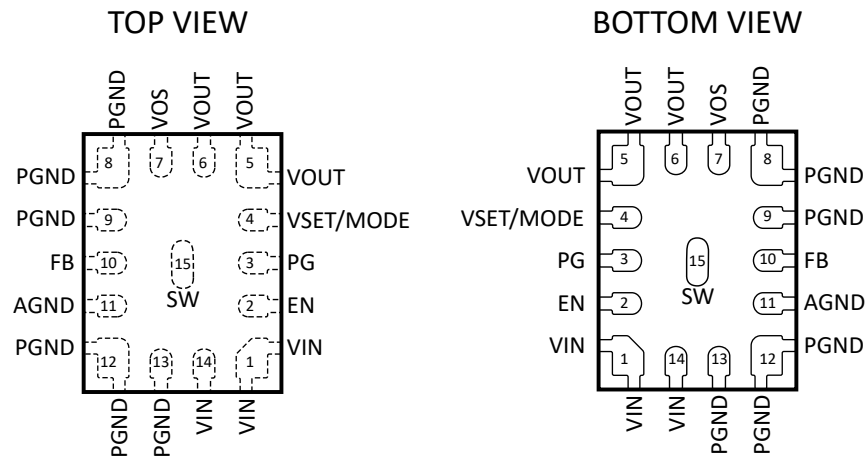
TOP VIEW

PGND VOS VOUT VOUT

8 7 6 5

PGND VOUT
PGND 9 4 VSET/MODE
FB 10 15 3 PG
SW
AGND 11 2 EN
PGND 12 13 14 1 VIN

PGND PGND VIN VIN

BOTTOM VIEW

VOUT VOUT VOS PGND

5 6 7 8

VOUT PGND
VSET/MODE 4 9 PGND
PG 3 15 10 FB
SW
EN 2 11 AGND
VIN 1 14 13 12 PGND

VIN VIN PGND PGND